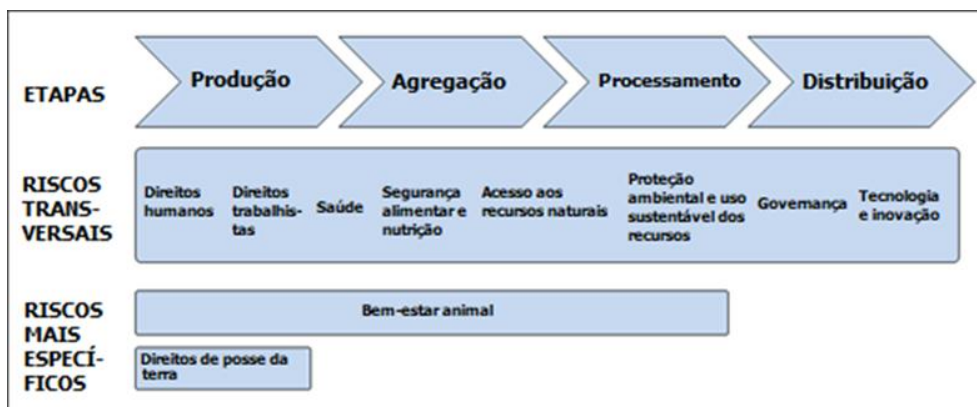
ETAPAS

Produção

Agregação

Processamento

Distribuição

RISCOS TRANSVERSAIS

Direitos humanos

Direitos trabalhistas

Saúde

Segurança alimentar e nutrição

Acesso aos recursos naturais

Proteção ambiental e uso sustentável dos recursos

Governança

Tecnologia e inovação

RISCOS MAIS ESPECÍFICOS

Bem-estar animal

Direitos de posse da terra